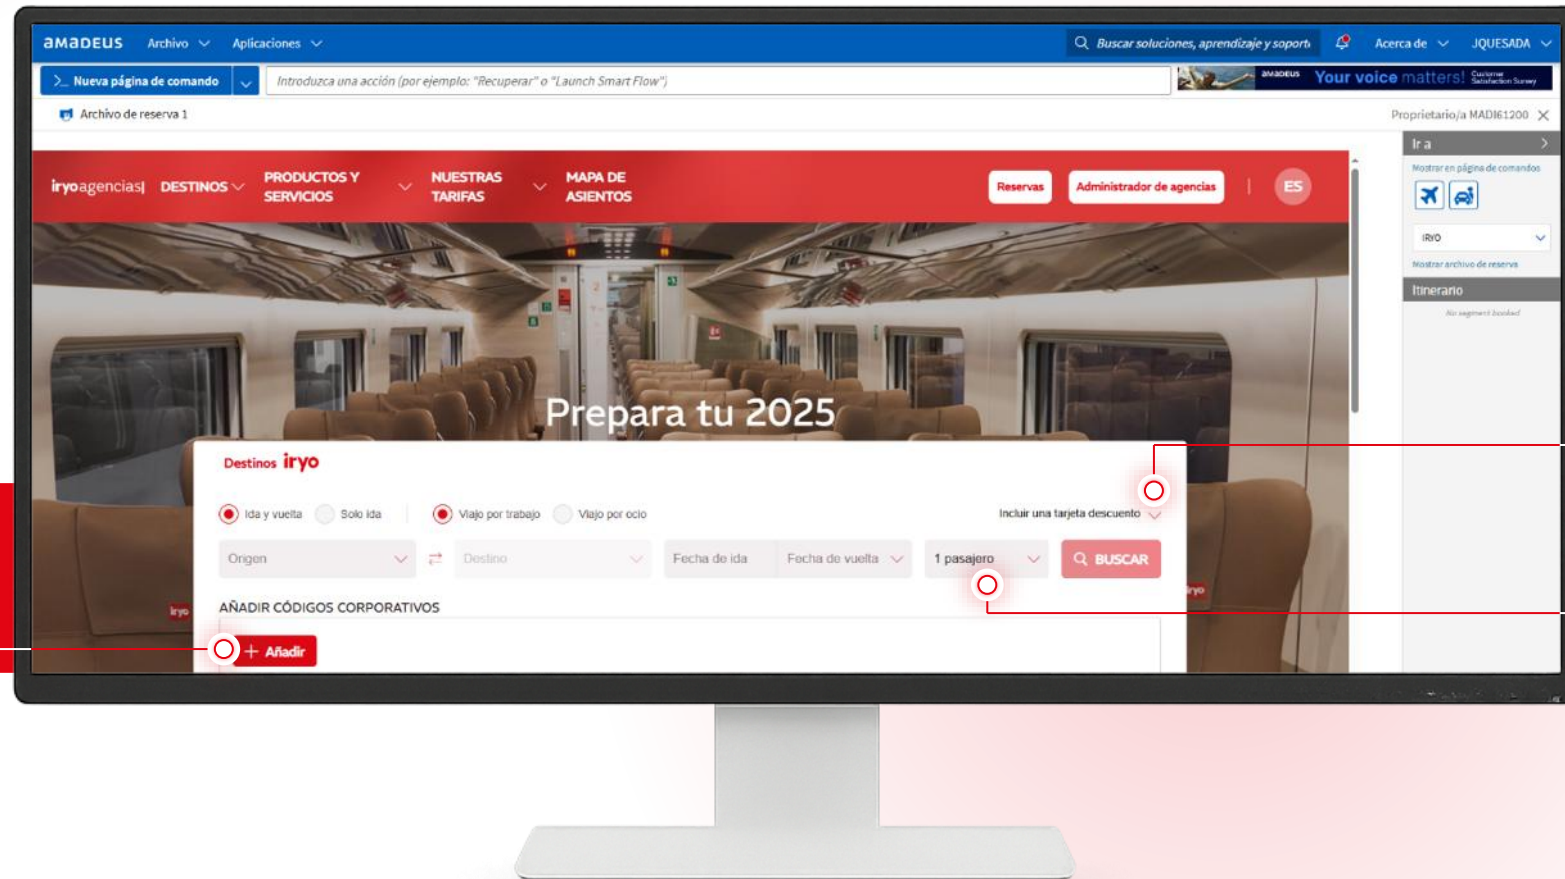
amadeus Archivo Aplicaciones Buscar soluciones, aprendizaje y soporte Acerca de JQUESADA

Nueva página de comando Introduzca una acción (por ejemplo: "Recuperar" o "Launch Smart Flow")

amadeus Your voice matters! Customer Satisfaction Survey

Archivo de reserva 1

Propietario/a MADI61200

iryoagencias DESTINOS PRODUCTOS Y SERVICIOS NUESTRAS TARIFAS MAPA DE ASIENTOS Reservas Administrador de agencias ES

Ir a

Mostrar en página de comandos

IRYO

Mostrar archivo de reserva

Itinerario

No segment booked

Prepara tu 2025

Destinos iryo

Ida y vuelta Solo ida Viaje por trabajo Viaje por ocio Incluir una tarjeta descuento

Origen Destino Fecha de ida Fecha de vuelta 1 pasajero BUSCAR

AÑADIR CÓDIGOS CORPORATIVOS

+ Añadir